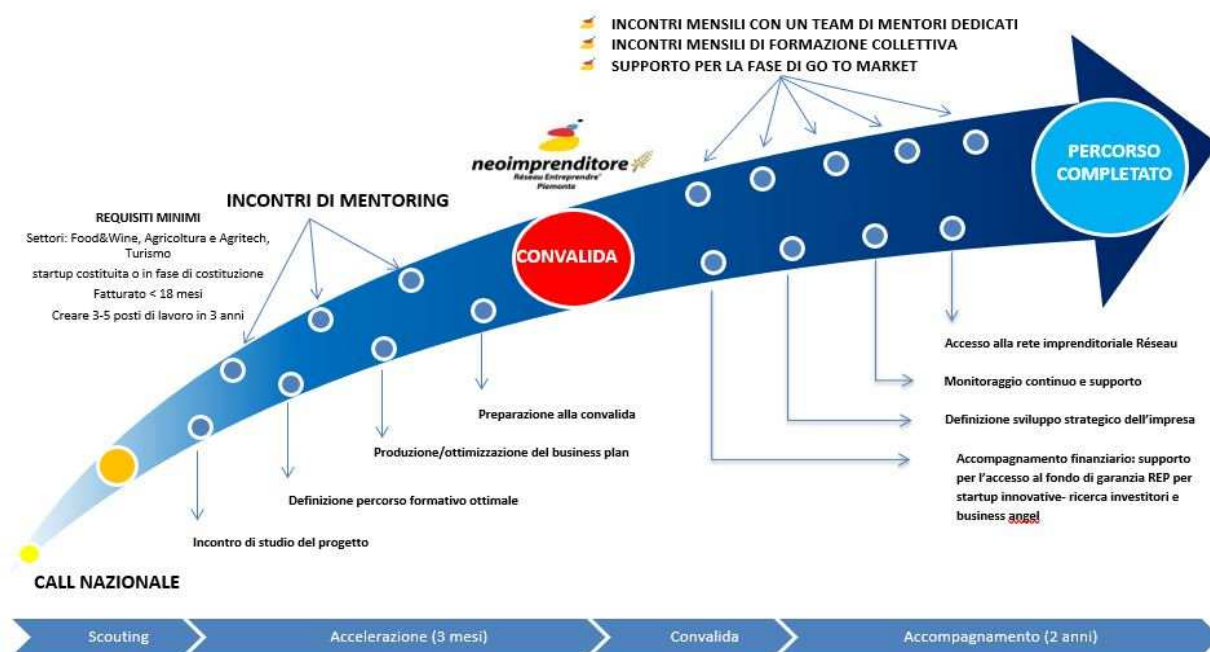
INCONTRI MENSILI CON UN TEAM DI MENTORI DEDICATI
INCONTRI MENSILI DI FORMAZIONE COLLETTIVA
SUPPORTO PER LA FASE DI GO TO MARKET

neoimprenditore
Réseau Entreprendre
Piemonte

PERCORSO COMPLETATO

INCONTRI DI MENTORING

REQUISITI MINIMI
Settori: Food&Wine, Agricoltura e Agritech, Turismo
startup costituita o in fase di costituzione
Fatturato < 18 mesi
Creare 3-5 posti di lavoro in 3 anni

CONVALIDA

Accesso alla rete imprenditoriale Réseau

Monitoraggio continuo e supporto

Preparazione alla convalida

Definizione sviluppo strategico dell'impresa

Produzione/ottimizzazione del business plan

Accompagnamento finanziario: supporto per l'accesso al fondo di garanzia REP per startup innovative- ricerca investitori e business angel

Definizione percorso formativo ottimale

Incontro di studio del progetto

CALL NAZIONALE

Scouting
Accelerazione (3 mesi)
Convalida
Accompagnamento (2 anni)